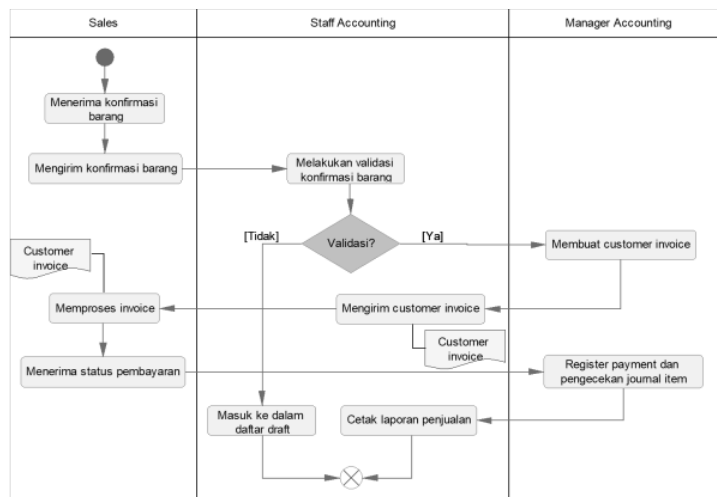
Sales

Staff Accounting

Manager Accounting

Menerima konfirmasi barang

Mengirim konfirmasi barang

Melakukan validasi konfirmasi barang

[Tidak]

Validasi?

[Ya]

Membuat customer invoice

Customer invoice

Memproses invoice

Mengirim customer invoice

Customer invoice

Menerima status pembayaran

Register payment dan pengecekan journal item

Masuk ke dalam daftar draft

Cetak laporan penjualan